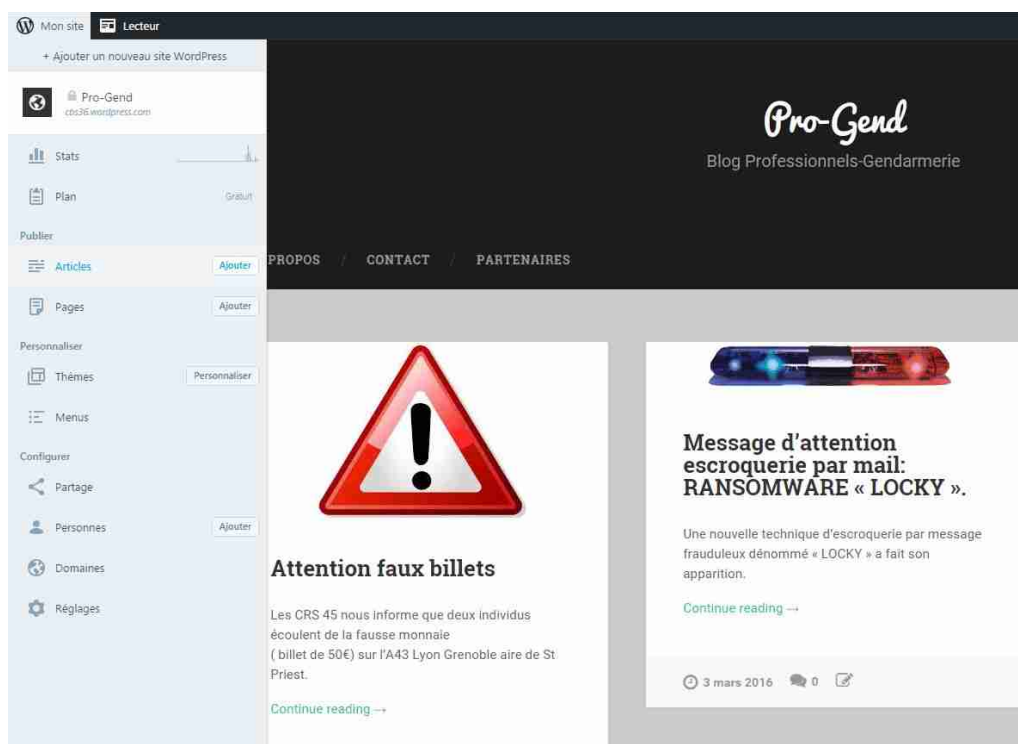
Mon site Lecteur

+ Ajouter un nouveau site WordPress

Pro-Gend
cbs36.wordpress.com

Stats

Plan Gratuit

Publier

Articles Ajouter

Pages Ajouter

Personnaliser

Thèmes Personnaliser

Menus

Configurer

Partage

Personnes Ajouter

Domaines

Réglages

Pro-Gend
Blog Professionnels-Gendarmerie

PROPOS / CONTACT / PARTENAIRES

Attention faux billets

Les CRS 45 nous informe que deux individus écoulent de la fausse monnaie ( billet de 50€) sur l'A43 Lyon Grenoble aire de St Priest.

Continue reading →

Message d'attention escroquerie par mail: RANSOMWARE « LOCKY ».

Une nouvelle technique d'escroquerie par message frauduleux dénommé « LOCKY » a fait son apparition.

Continue reading →

3 mars 2016 0